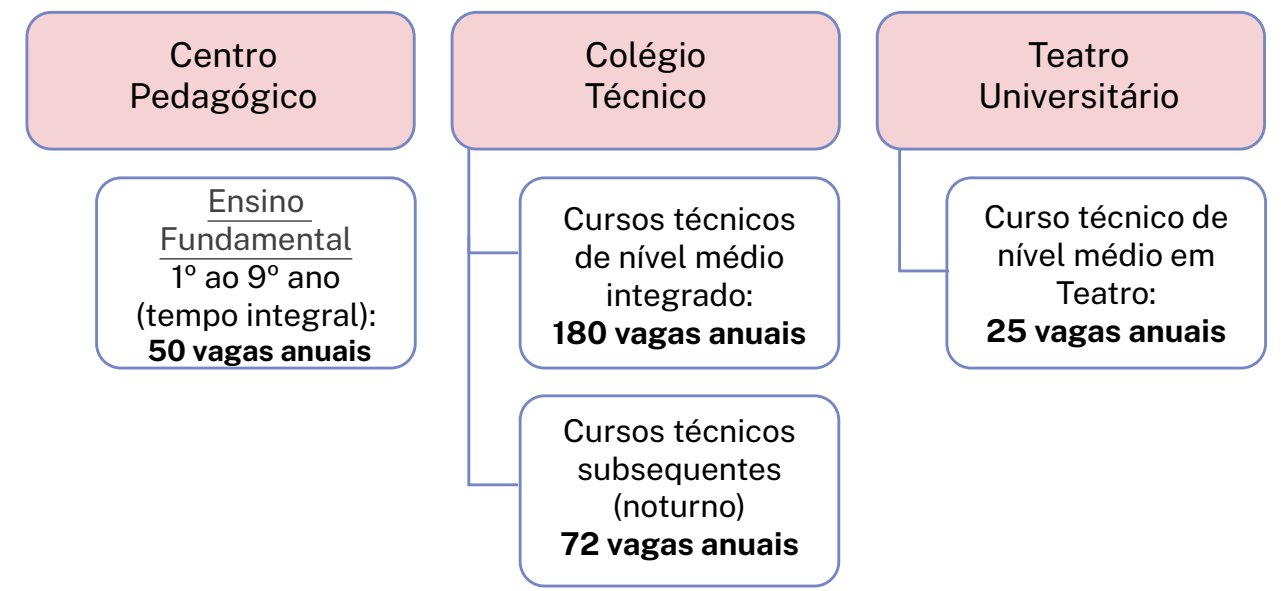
Centro Pedagógico

Ensino Fundamental
1º ao 9º ano (tempo integral):
**50 vagas anuais**

Colégio Técnico

Cursos técnicos de nível médio integrado:
**180 vagas anuais**

Cursos técnicos subsequentes (noturno)
**72 vagas anuais**

Teatro Universitário

Curso técnico de nível médio em Teatro:
**25 vagas anuais**